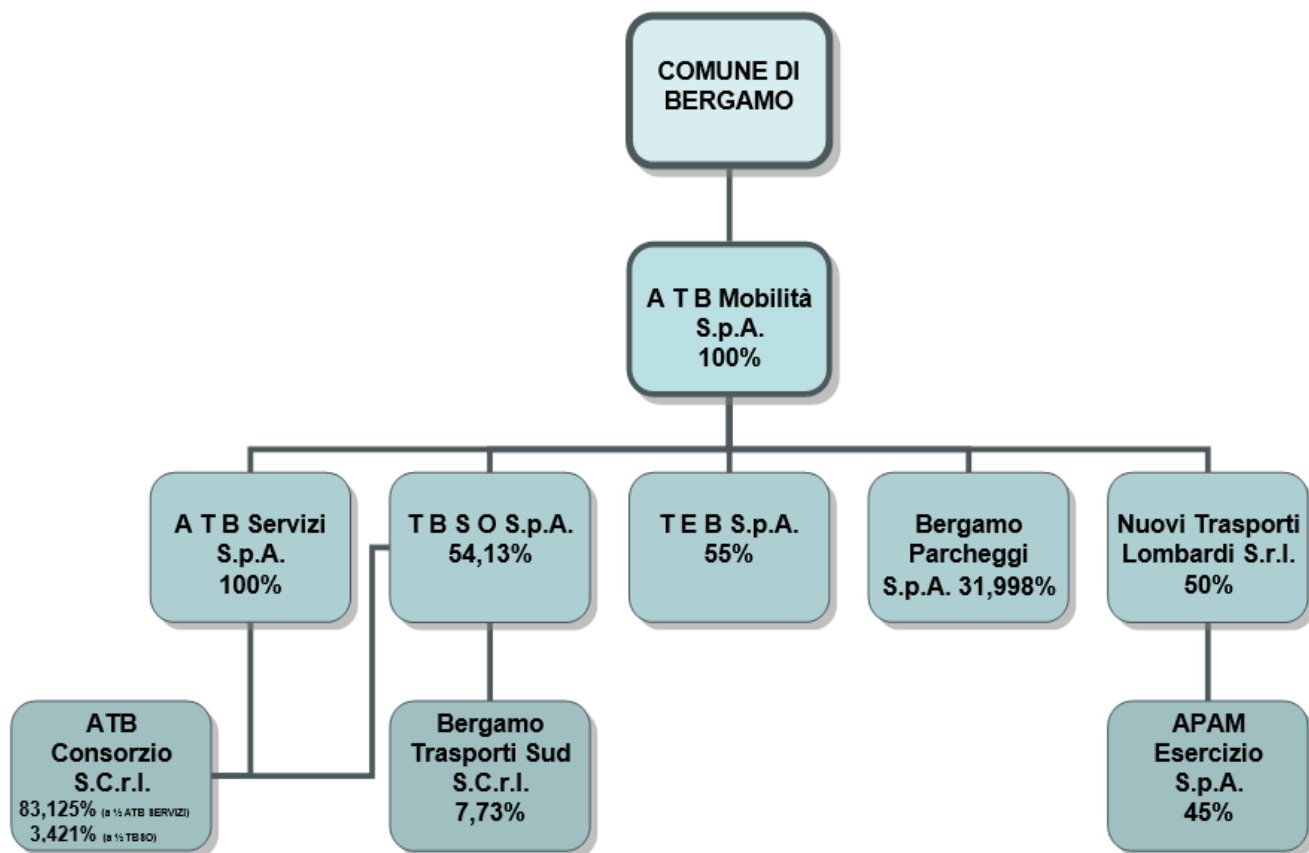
COMUNE DI BERGAMO

A T B Mobilità S.p.A. 100%

A T B Servizi S.p.A. 100%

T B S O S.p.A. 54,13%

T E B S.p.A. 55%

Bergamo Parcheggi S.p.A. 31,998%

Nuovi Trasporti Lombardi S.r.l. 50%

ATB Consorzio S.C.r.l.
83,125% (a ½ ATB SERVIZI)
3,421% (a ½ TBSO)

Bergamo Trasporti Sud S.C.r.l. 7,73%

APAM Esercizio S.p.A. 45%